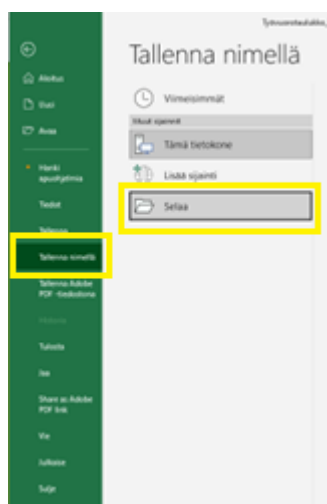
Työvuorotaulukko

Aloitus

Uusi

Avaa

Hanki apuohjelmia

Tiedot

Tallenna

Tallenna nimellä

Tallenna Adobe PDF -tiedostona

Historia

Tulosta

Jaa

Share as Adobe PDF link

Vie

Julkaise

Sulje

Tallenna nimellä

Viimeisimmät

Muut sijainnit

Tämä tietokone

Lisää sijainti

Selaa